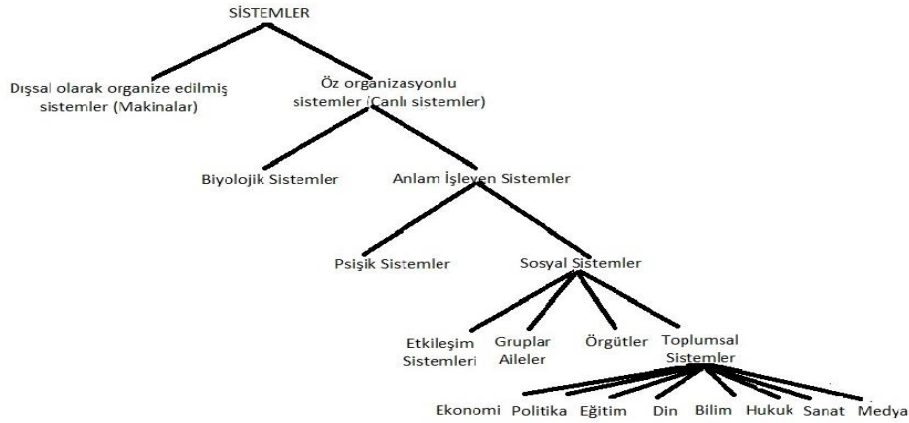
SİSTEMLER

Dışsal olarak organize edilmiş sistemler (Makinalar)

Öz organizasyonlu sistemler (Canlı sistemler)

Biyolojik Sistemler

Anlam İşleyen Sistemler

Psişik Sistemler

Sosyal Sistemler

Etkileşim Sistemleri

Gruplar Aileler

Örgütler

Toplumsal Sistemler

Ekonomi Politika Eğitim Din Bilim Hukuk Sanat Medya